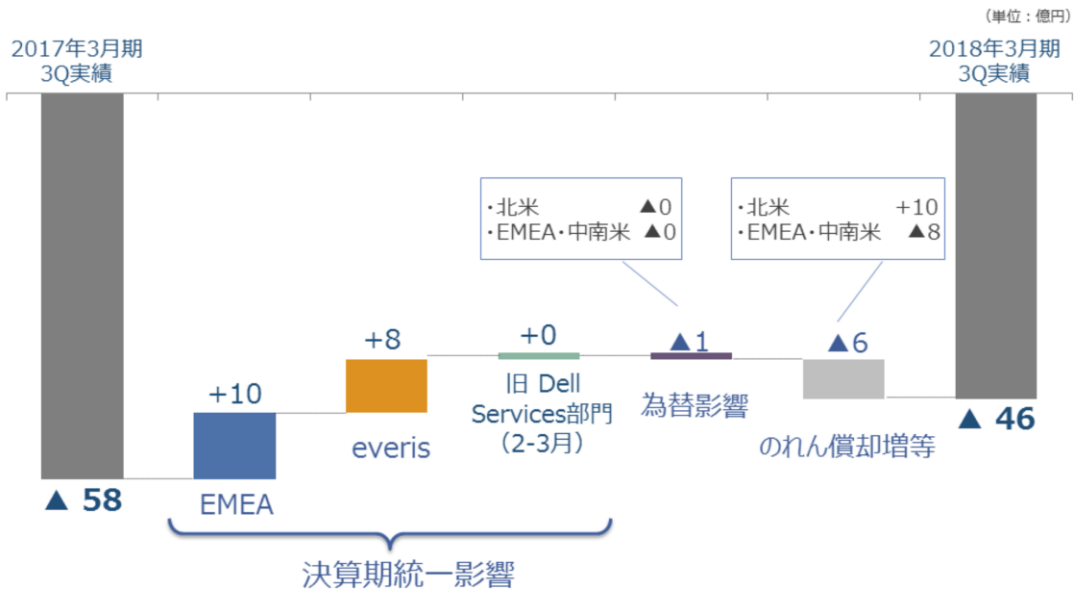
(単位：億円)

2017年3月期
3Q実績

2018年3月期
3Q実績

・北米 ▲0
・EMEA・中南米 ▲0

・北米 +10
・EMEA・中南米 ▲8

+8

+0

▲1

▲6

+10

旧 Dell Services部門 (2-3月)

為替影響

▲ 46

everis

のれん償却増等

▲ 58

EMEA

決算期統一影響